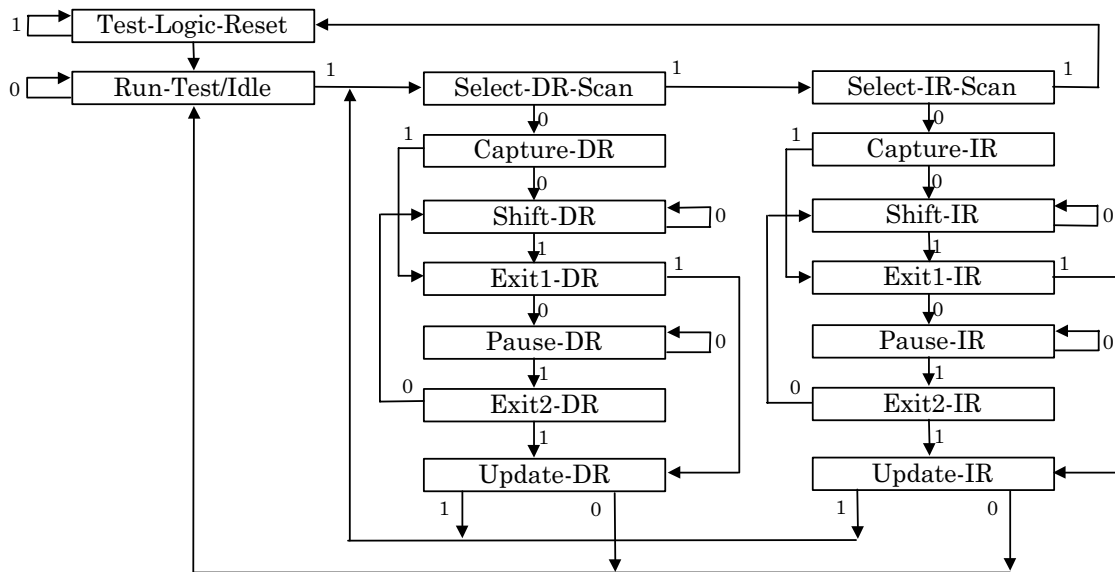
1
Test-Logic-Reset
0
Run-Test/Idle
1
Select-DR-Scan
1
Select-IR-Scan
1
0
1
Capture-DR
0
Shift-DR
0
1
Exit1-DR
1
0
Pause-DR
0
1
0
Exit2-DR
1
Update-DR
1
0
0
1
Capture-IR
0
Shift-IR
0
1
Exit1-IR
1
0
Pause-IR
0
1
0
Exit2-IR
1
Update-IR
1
0